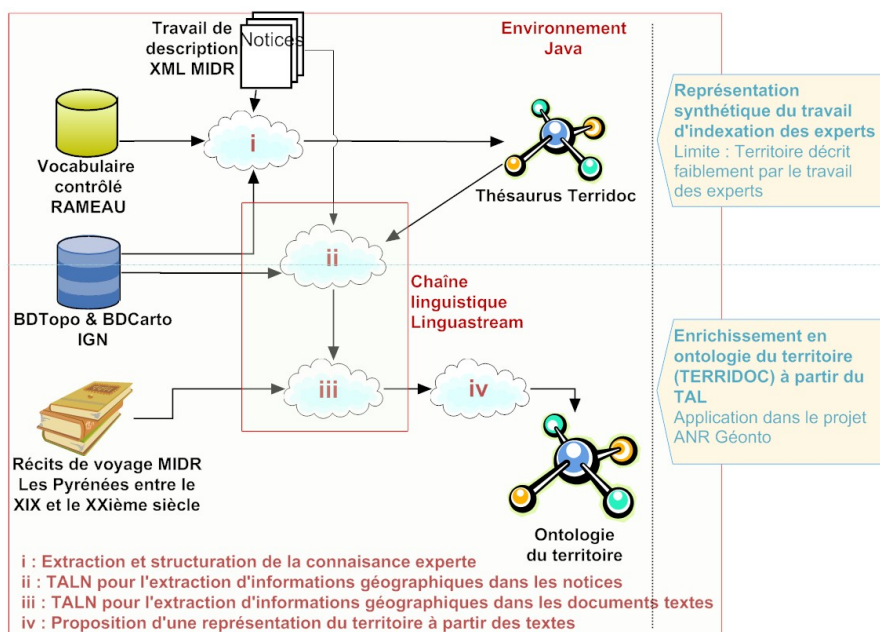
Travail de description XML MIDR

Notices

Environnement Java

Vocabulaire contrôlé RAMEAU

i

Thésaurus Terridoc

Représentation synthétique du travail d'indexation des experts
Limite : Territoire décrit faiblement par le travail des experts

ii

BDTopo & BDCarto IGN

Chaîne linguistique Linguastream

iii

iv

Enrichissement en ontologie du territoire (TERRIDOC) à partir du TAL
Application dans le projet ANR Géonto

Récits de voyage MIDR Les Pyrénées entre le XIX et le XXième siècle

Ontologie du territoire

i : Extraction et structuration de la connaisance experte
ii : TALN pour l'extraction d'informations géographiques dans les notices
iii : TALN pour l'extraction d'informations géographiques dans les documents textes
iv : Proposition d'une représentation du territoire à partir des textes